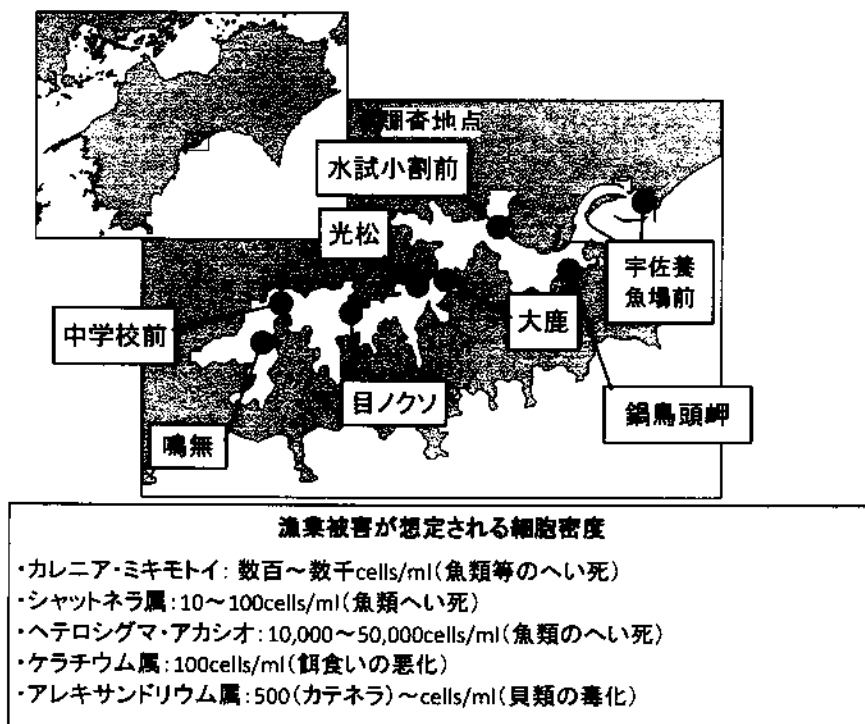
調査地点

水試小割前

光松

宇佐養魚場前

中学校前

大鹿

目ノクソ

鍋島頭岬

鳴無

漁業被害が想定される細胞密度

・カレニア・ミキモトイ：数百～数千cells/ml（魚類等のへい死）
・シャットネラ属：10～100cells/ml（魚類へい死）
・ヘテロシグマ・アカシオ：10,000～50,000cells/ml（魚類のへい死）
・ケラチウム属：100cells/ml（餌食いの悪化）
・アレキサンドリウム属：500（カテネラ）～cells/ml（貝類の毒化）